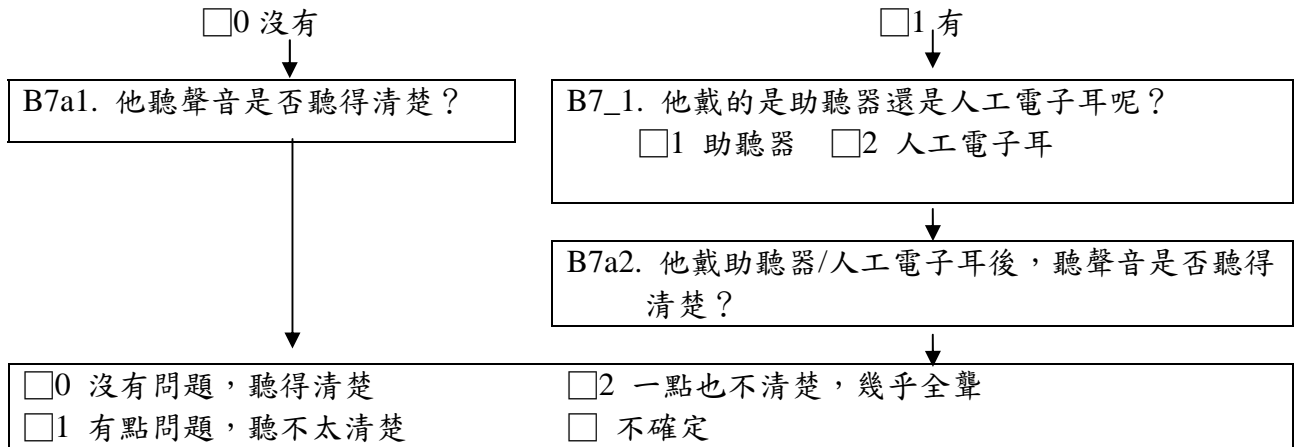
□0 沒有

□1 有

B7a1. 他聽聲音是否聽得清楚？

B7_1. 他戴的是助聽器還是人工電子耳呢？
□1 助聽器 □2 人工電子耳

B7a2. 他戴助聽器/人工電子耳後，聽聲音是否聽得清楚？

□0 沒有問題，聽得清楚
□2 一點也不清楚，幾乎全聾
□1 有點問題，聽不太清楚
□ 不確定